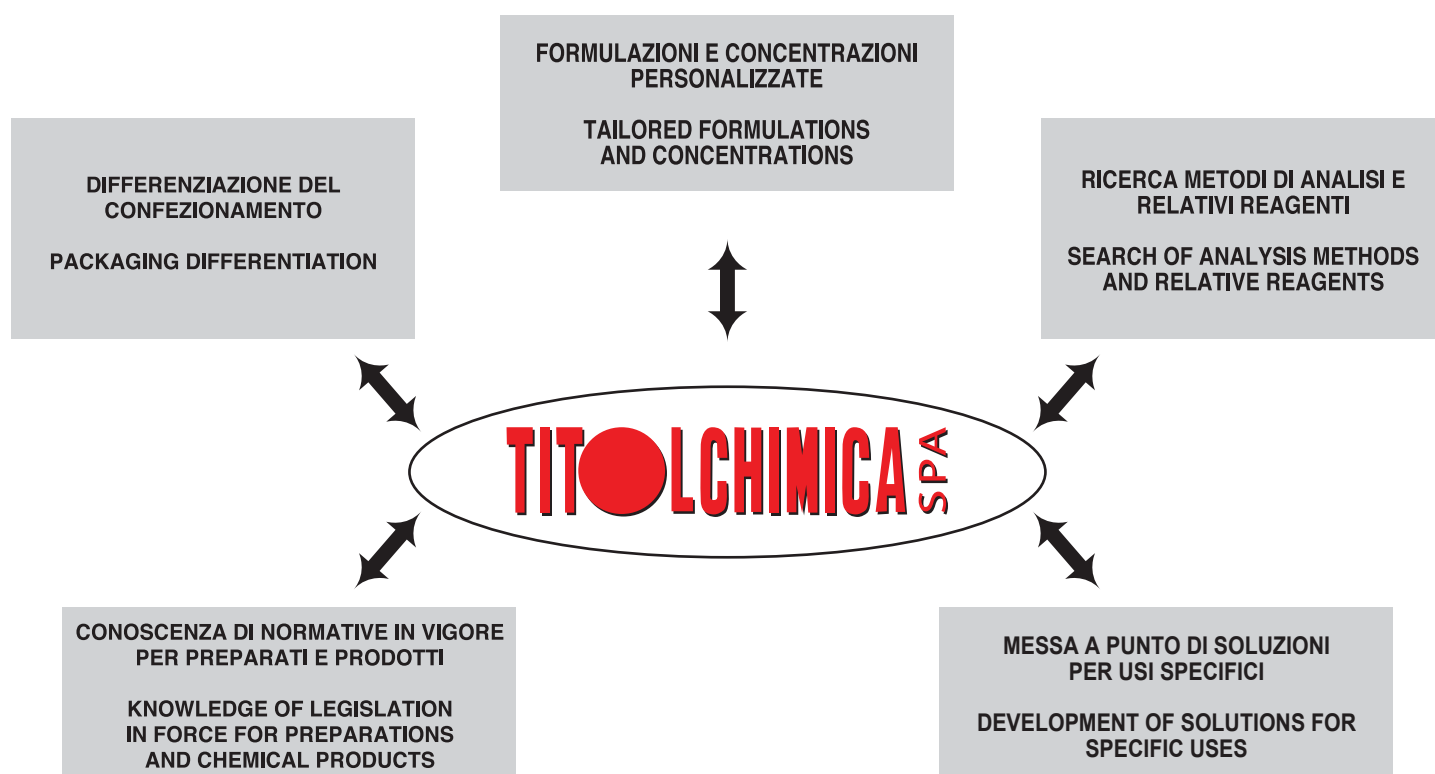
FORMULAZIONI E CONCENTRAZIONI PERSONALIZZATE

TAILORED FORMULATIONS AND CONCENTRATIONS

DIFFERENZIAZIONE DEL CONFEZIONAMENTO

PACKAGING DIFFERENTIATION

RICERCA METODI DI ANALISI E RELATIVI REAGENTI

SEARCH OF ANALYSIS METHODS AND RELATIVE REAGENTS

TITOLCHIMICA SPA

CONOSCENZA DI NORMATIVE IN VIGORE PER PREPARATI E PRODOTTI

KNOWLEDGE OF LEGISLATION IN FORCE FOR PREPARATIONS AND CHEMICAL PRODUCTS

MESSA A PUNTO DI SOLUZIONI PER USI SPECIFICI

DEVELOPMENT OF SOLUTIONS FOR SPECIFIC USES